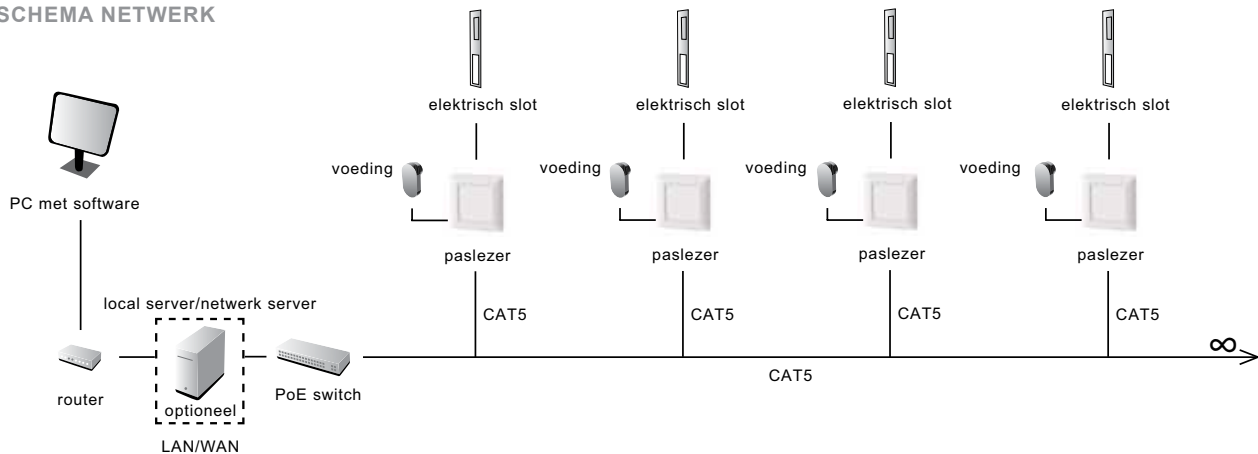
SCHEMA NETWERK

PC met software

local server/netwerk server

router

optioneel

PoE switch

LAN/WAN

elektrisch slot
voeding
paslezer
CAT5

elektrisch slot
voeding
paslezer
CAT5

elektrisch slot
voeding
paslezer
CAT5

elektrisch slot
voeding
paslezer
CAT5

CAT5

$\infty$